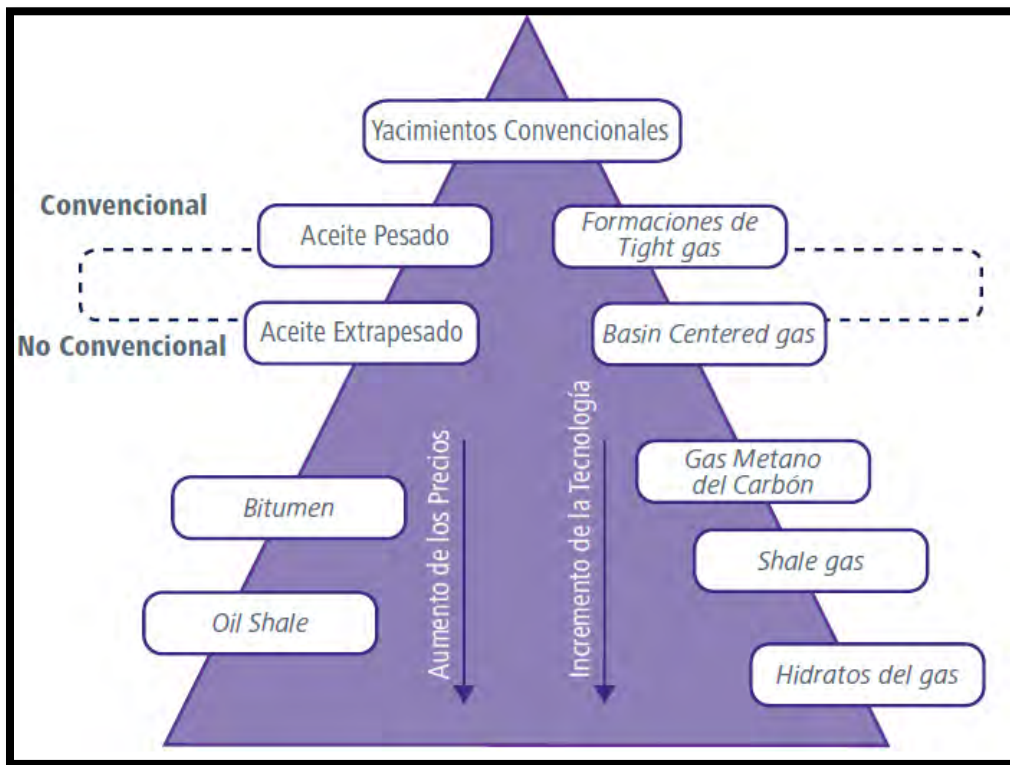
Yacimientos Convencionales

Convencional

Aceite Pesado

Formaciones de Tight gas

No Convencional

Aceite Extrapesado

Basin Centered gas

Aumento de los Precios

Incremento de la Tecnología

Gas Metano del Carbón

Bitumen

Shale gas

Oil Shale

Hidratos del gas